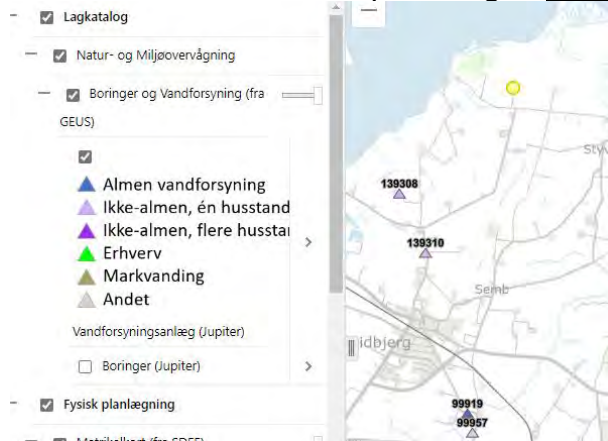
Lagkatalog

Natur- og Miljøovervågning

Boringer og Vandforsyning (fra GEUS)

Almen vandforsyning
Ikke-almen, én husstand
Ikke-almen, flere husstar
Erhverv
Markvanding
Andet

Vandforsyningsanlæg (Jupiter)

Boringer (Jupiter)

Fysisk planlægning

Matrikelkort (fra SDFE)

—

139308
139310
Semb
idbjerg
99919
99957
Sty